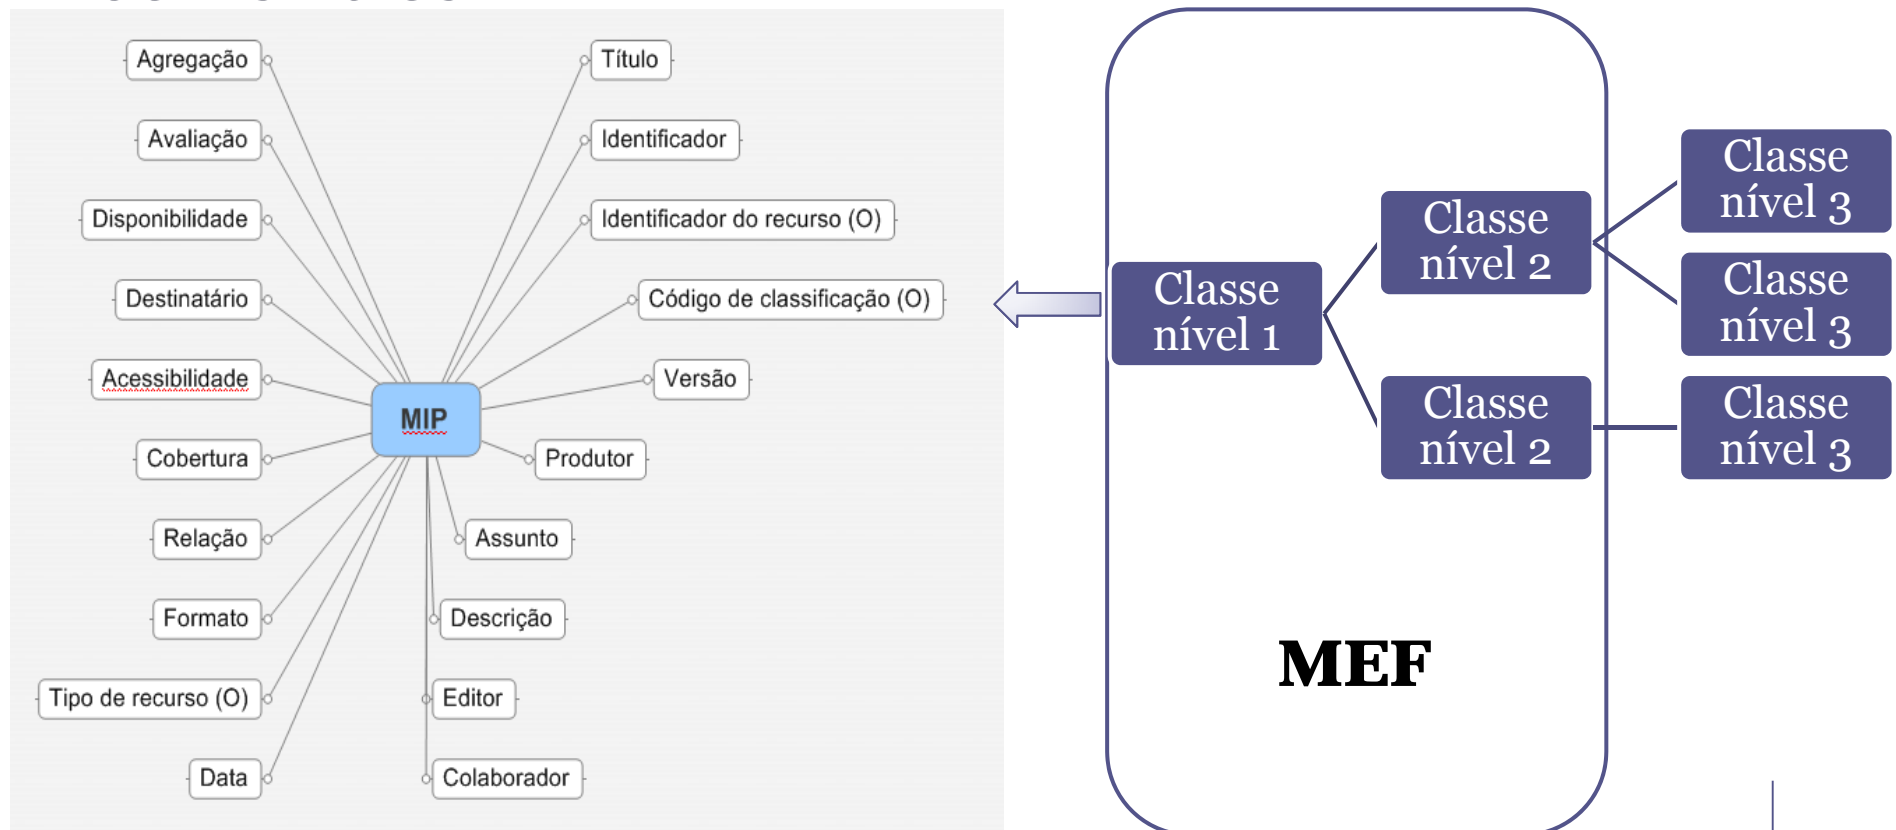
Agregação

Avaliação

Disponibilidade

Destinatário

Acessibilidade

Cobertura

Relação

Formato

Tipo de recurso (O)

Data

MIP

Título

Identificador

Identificador do recurso (O)

Código de classificação (O)

Versão

Produtor

Assunto

Descrição

Editor

Colaborador

Classe nível 1

Classe nível 2

Classe nível 2

Classe nível 3

Classe nível 3

Classe nível 3

MEF